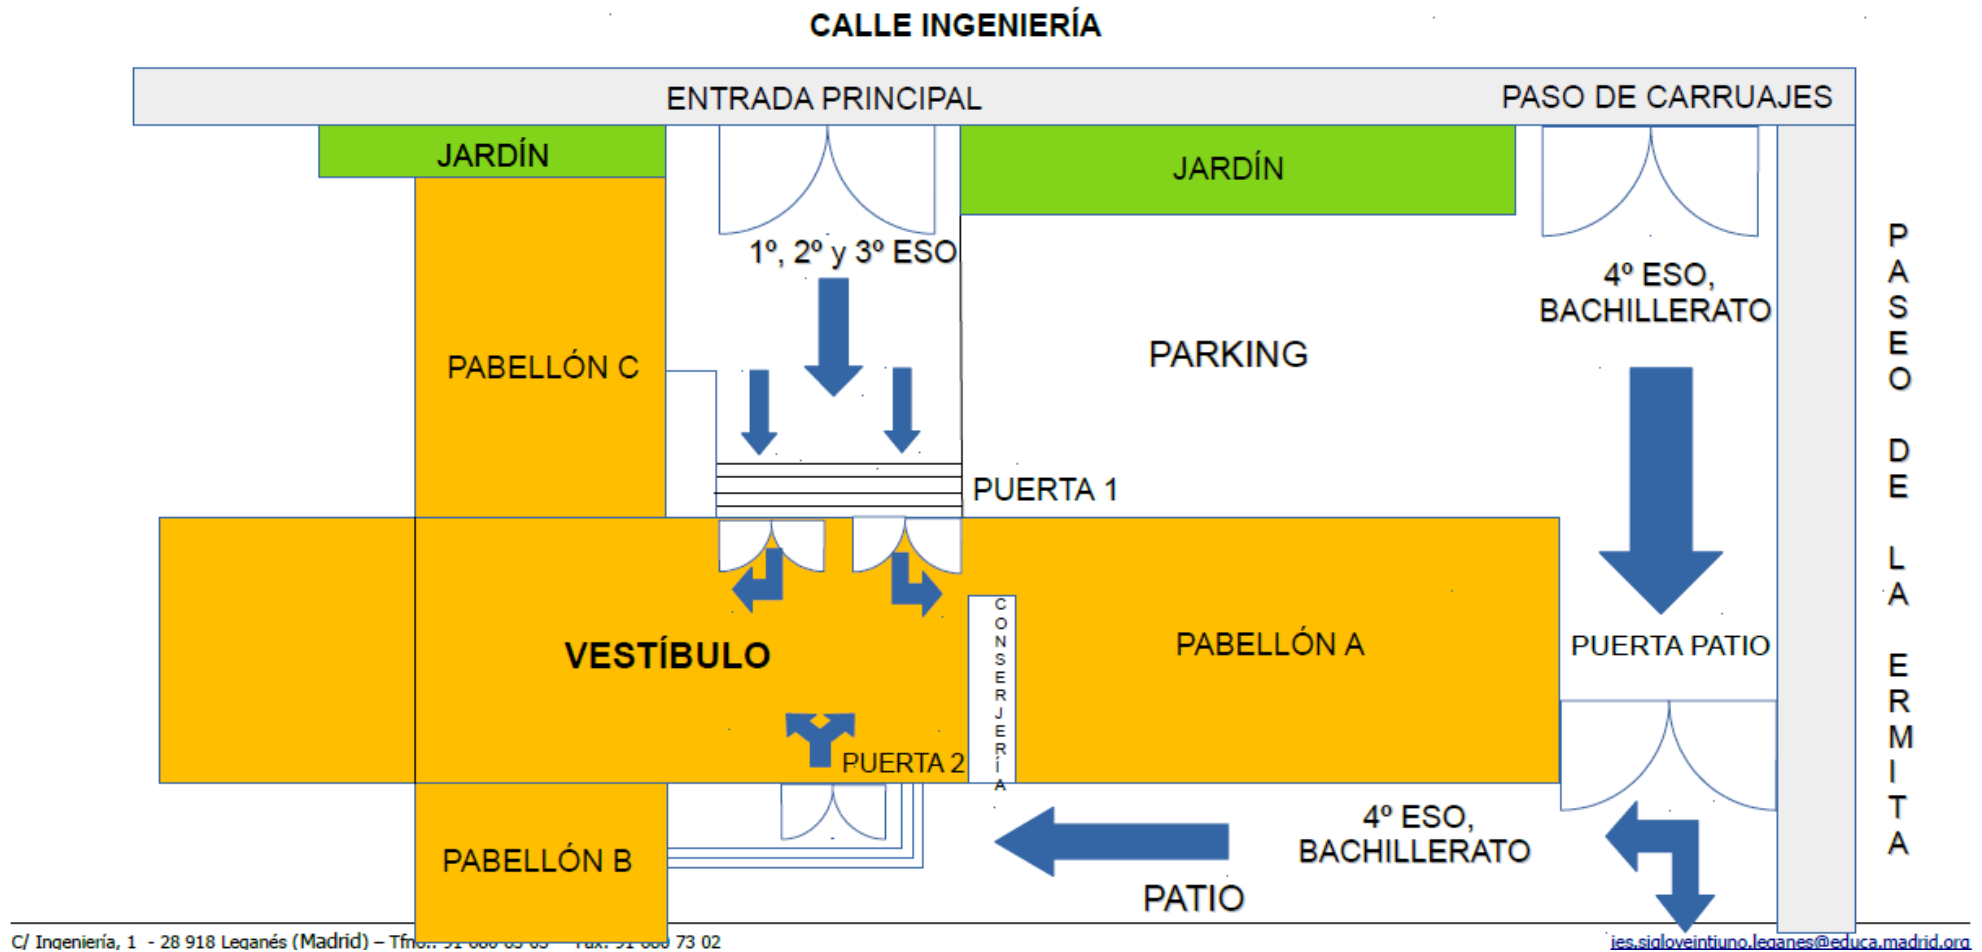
CALLE INGENIERÍA

ENTRADA PRINCIPAL

PASO DE CARRUAJES

JARDÍN

JARDÍN

1º, 2º y 3º ESO

4º ESO, BACHILLERATO

PABELLÓN C

PARKING

PASEO DE LA ERMITA

PUERTA 1

VESTÍBULO

CONSERJERÍA

PABELLÓN A

PUERTA PATIO

PUERTA 2

4º ESO, BACHILLERATO

PABELLÓN B

PATIO

C/ Ingeniería, 1 - 28 918 Leganés (Madrid) – Tfno.: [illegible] Fax: 91 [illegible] 73 02

ies.sigloveintiuno.leganes@educa.madrid.org